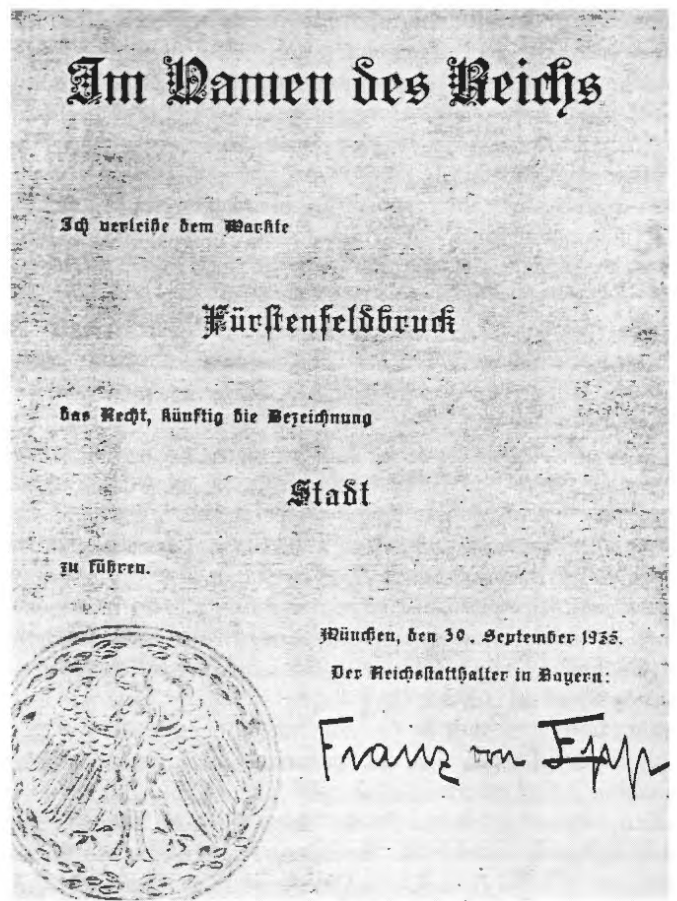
Im Namen des Reichs

Ich verleihe dem Markte

Fürstenfeldbruck

das Recht, künftig die Bezeichnung

Stadt

zu führen.

München, den 30. September 1935.

Der Reichsstatthalter in Bayern:

Franz von Epp